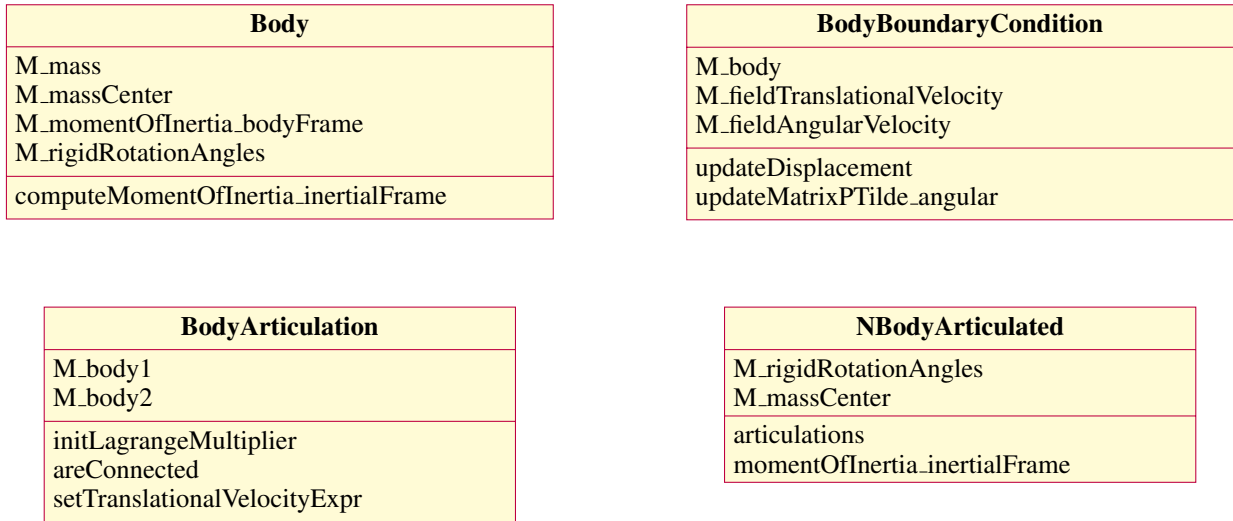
Body
M_mass
M_massCenter
M_momentOfInertia_bodyFrame
M_rigidRotationAngles
computeMomentOfInertia_inertialFrame

BodyBoundaryCondition
M_body
M_fieldTranslationalVelocity
M_fieldAngularVelocity
updateDisplacement
updateMatrixPTilde_angular

BodyArticulation
M_body1
M_body2
initLagrangeMultiplier
areConnected
setTranslationalVelocityExpr

NBodyArticulated
M_rigidRotationAngles
M_massCenter
articulations
momentOfInertia_inertialFrame